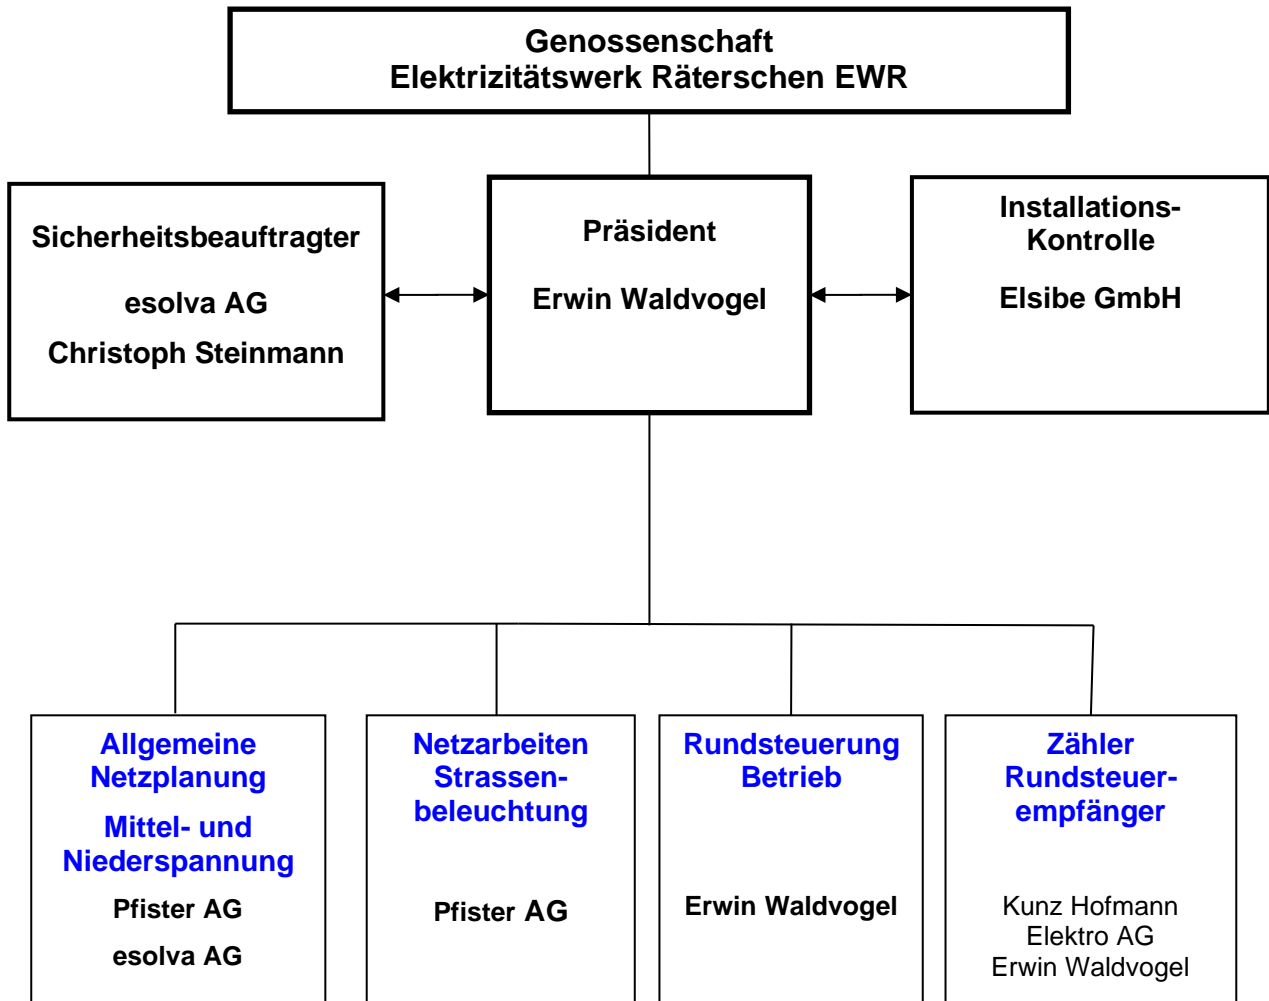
Genossenschaft
Elektrizitätswerk Räterschen EWR

Sicherheitsbeauftragter

esolva AG

Christoph Steinmann

Präsident

Erwin Waldvogel

Installations-Kontrolle

Elsibe GmbH

Allgemeine Netzplanung

Mittel- und Niederspannung

Pfister AG

esolva AG

Netzarbeiten Strassenbeleuchtung

Pfister AG

Rundsteuerung Betrieb

Erwin Waldvogel

Zähler Rundsteuerempfänger

Kunz Hofmann
Elektro AG
Erwin Waldvogel